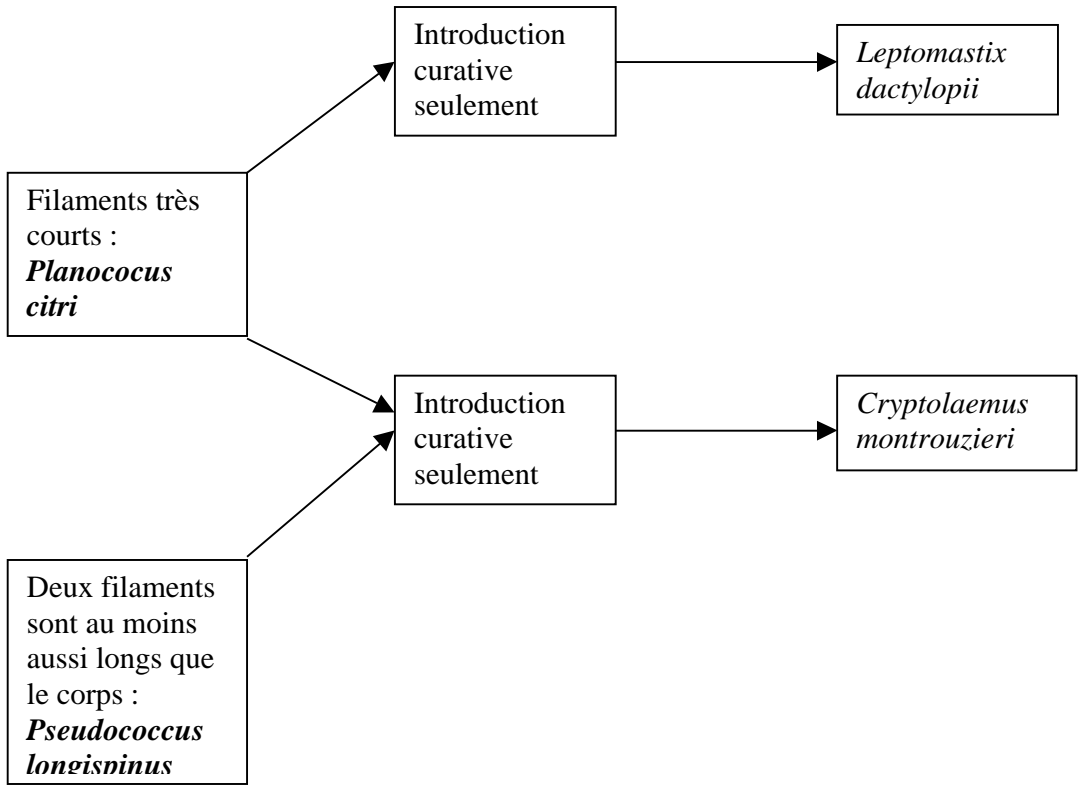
Introduction curative seulement

Leptomastix dactylopii

Filaments très courts : Planococus citri

Introduction curative seulement

Cryptolaemus montrouzieri

Deux filaments sont au moins aussi longs que le corps : Pseudococcus longispinus